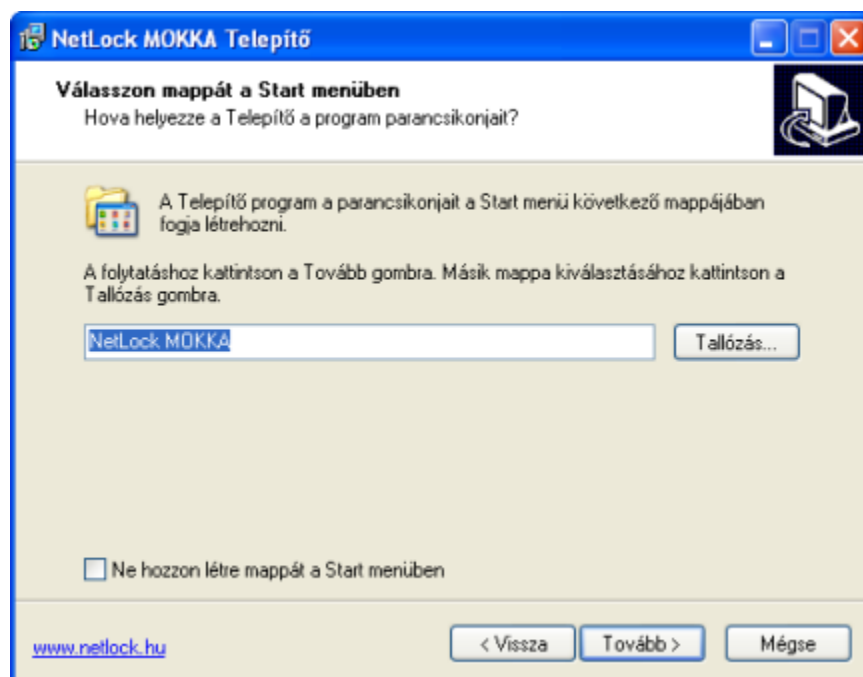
NetLock MOKKA Telepítő

Válasszon mappát a Start menüben
Hova helyezze a Telepítő a program parancsikonjait?

A Telepítő program a parancsikonjait a Start menü következő mappájában fogja létrehozni.

A folytatáshoz kattintson a Tovább gombra. Másik mappa kiválasztásához kattintson a Tallózás gombra.

NetLock MOKKA

Tallózás...

Ne hozzon létre mappát a Start menüben

www.netlock.hu

< Vissza

Tovább >

Mégse